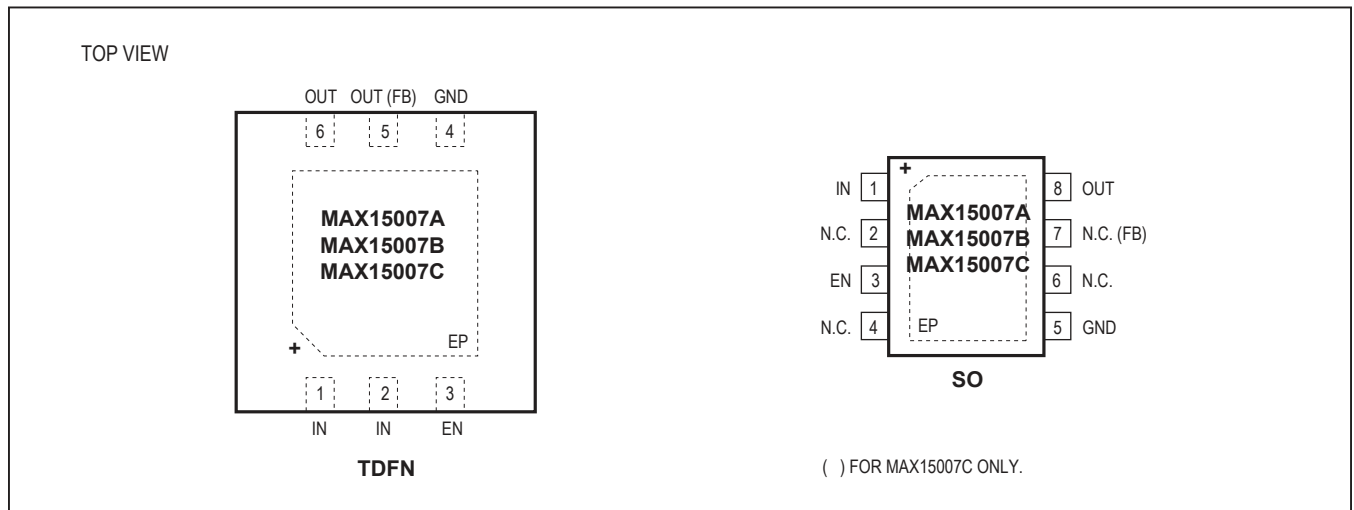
TOP VIEW

OUT OUT (FB) GND

6 5 4

MAX15007A
MAX15007B
MAX15007C

+

EP

1 2 3

IN IN EN

TDFN

+

IN 1
N.C. 2
EN 3
N.C. 4

MAX15007A
MAX15007B
MAX15007C

EP

8 OUT
7 N.C. (FB)
6 N.C.
5 GND

SO

( ) FOR MAX15007C ONLY.